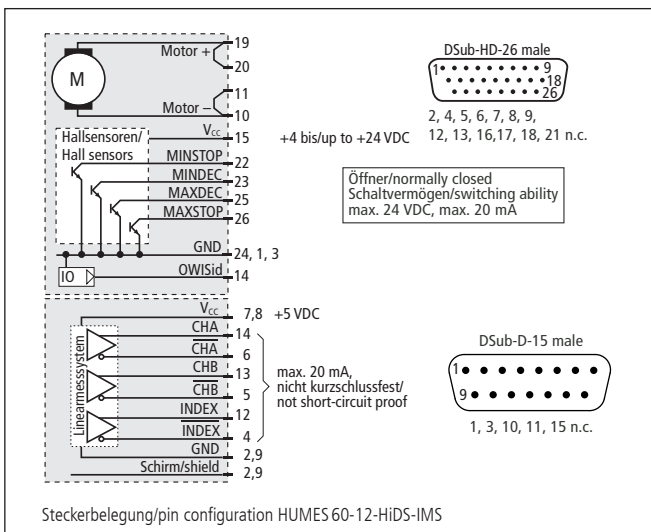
M
Motor +
19
20
Motor –
11
10
Hallsensoren/ Hall sensors
$V_{CC}$
15
+4 bis/up to +24 VDC
MINSTOP
22
MINDEC
23
MAXDEC
25
MAXSTOP
26
GND
24, 1, 3
IO
OWISid
14

DSub-HD-26 male
1
9
18
26
2, 4, 5, 6, 7, 8, 9, 12, 13, 16,17, 18, 21 n.c.

Öffner/normally closed
Schaltvermögen/switching ability
max. 24 VDC, max. 20 mA

Linearmesssystem
$V_{CC}$
7,8
+5 VDC
CHA
14
$\overline{CHA}$
6
CHB
13
$\overline{CHB}$
5
INDEX
12
$\overline{INDEX}$
4
GND
2,9
Schirm/shield
2,9

max. 20 mA, nicht kurzschlussfest/ not short-circuit proof

DSub-D-15 male
1
9
1, 3, 10, 11, 15 n.c.

Steckerbelegung/pin configuration HUMES 60-12-HiDS-IMS